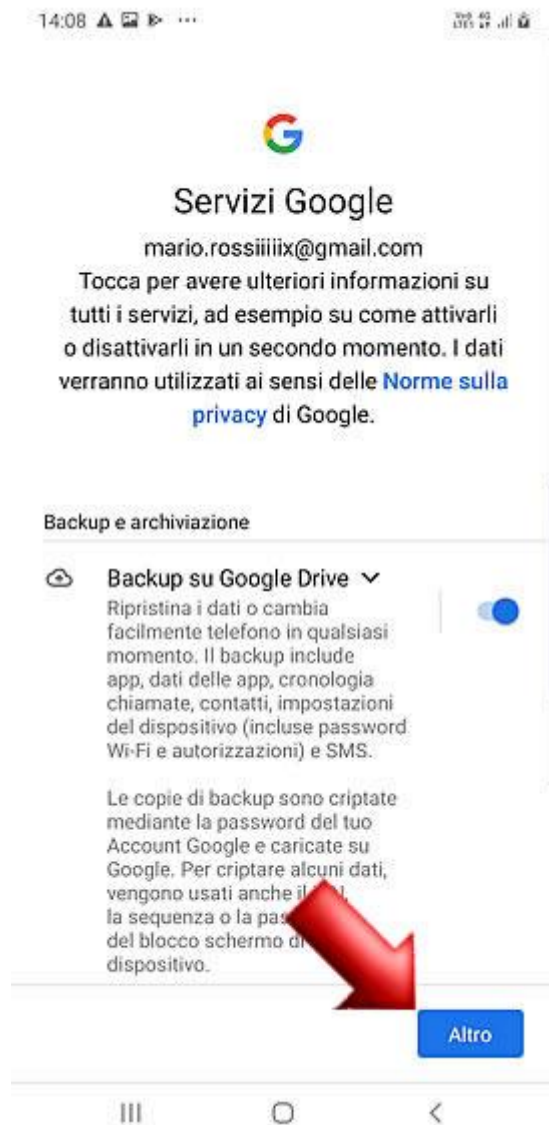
14:08

G

Servizi Google

mario.rossiiiiix@gmail.com

Tocca per avere ulteriori informazioni su tutti i servizi, ad esempio su come attivarli o disattivarli in un secondo momento. I dati verranno utilizzati ai sensi delle Norme sulla privacy di Google.

Backup e archiviazione

Backup su Google Drive

Ripristina i dati o cambia facilmente telefono in qualsiasi momento. Il backup include app, dati delle app, cronologia chiamate, contatti, impostazioni del dispositivo (incluse password Wi-Fi e autorizzazioni) e SMS.

Le copie di backup sono criptate mediante la password del tuo Account Google e caricate su Google. Per criptare alcuni dati, vengono usati anche il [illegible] la sequenza o la pas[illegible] del blocco schermo d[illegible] dispositivo.

Altro